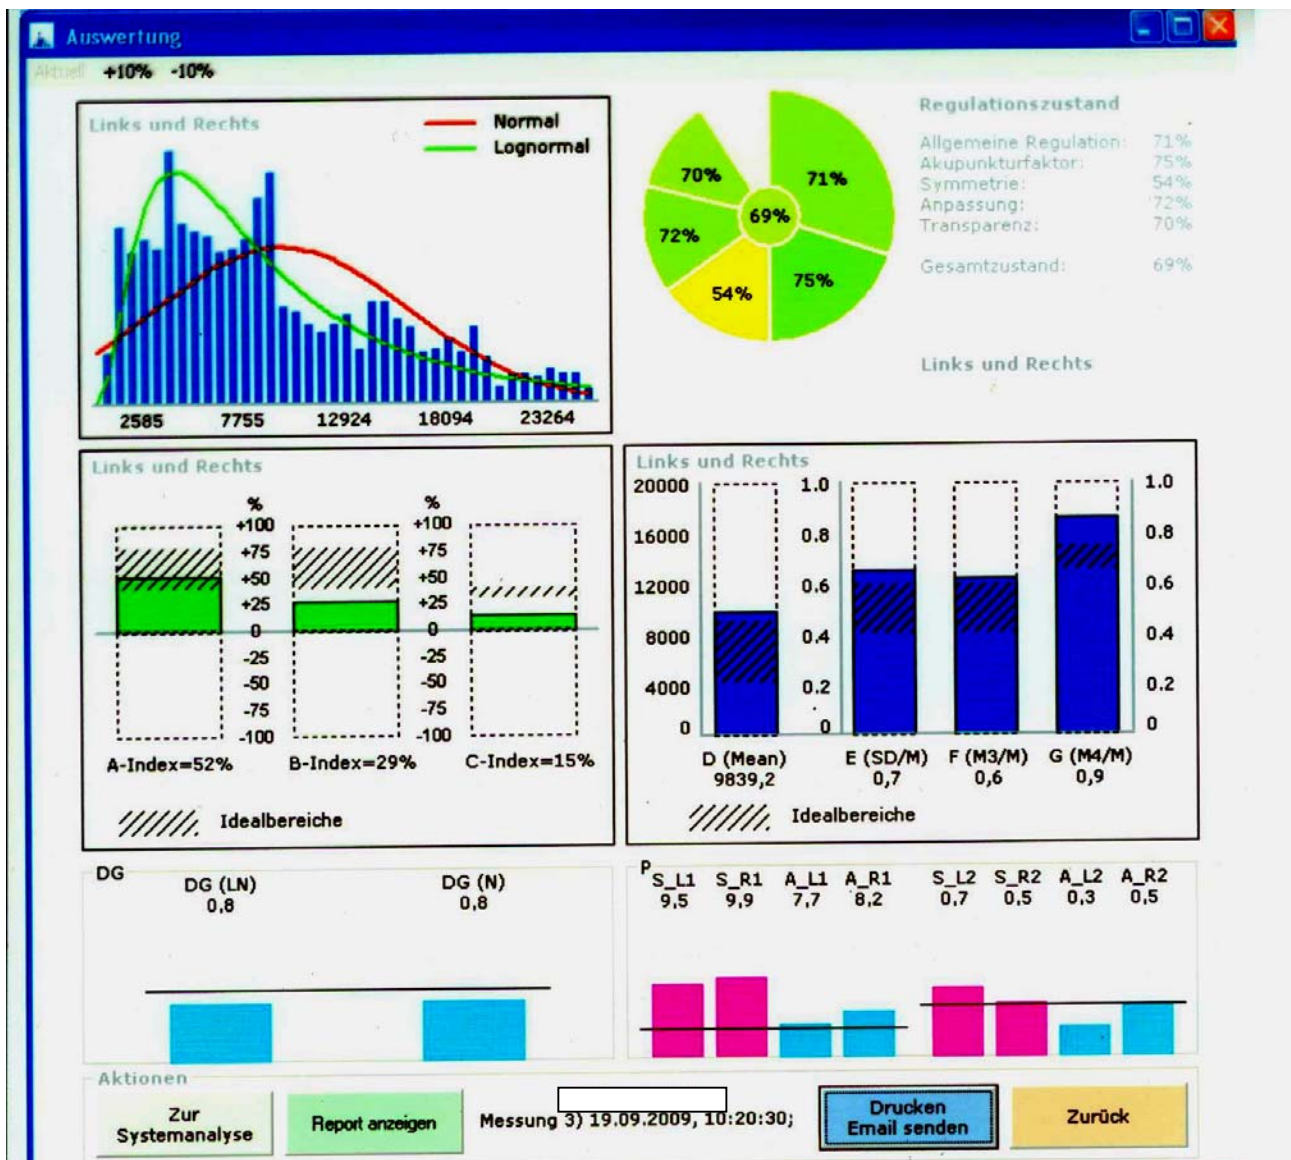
Auswertung

Aktuell +10% -10%

Links und Rechts
Normal
Lognormal
2585 7755 12924 18094 23264

70%
71%
69%
72%
54%
75%

Regulationszustand
Allgemeine Regulation: 71%
Akupunkturfaktor: 75%
Symmetrie: 54%
Anpassung: 72%
Transparenz: 70%
Gesamtzustand: 69%

Links und Rechts

Links und Rechts
%
+100
+75
+50
+25
0
-25
-50
-75
-100
%
+100
+75
+50
+25
0
-25
-50
-75
-100
A-Index=52%
B-Index=29%
C-Index=15%
Idealbereiche

Links und Rechts
20000
16000
12000
8000
4000
0
1.0
0.8
0.6
0.4
0.2
0
1.0
0.8
0.6
0.4
0.2
0
D (Mean) 9839,2
E (SD/M) 0,7
F (M3/M) 0,6
G (M4/M) 0,9
Idealbereiche

DG
DG (LN) 0,8
DG (N) 0,8

P
S_L1 9,5
S_R1 9,9
A_L1 7,7
A_R1 8,2
S_L2 0,7
S_R2 0,5
A_L2 0,3
A_R2 0,5

Aktionen
Zur Systemanalyse
Report anzeigen
Messung 3) 19.09.2009, 10:20:30;
Drucken Email senden
Zurück